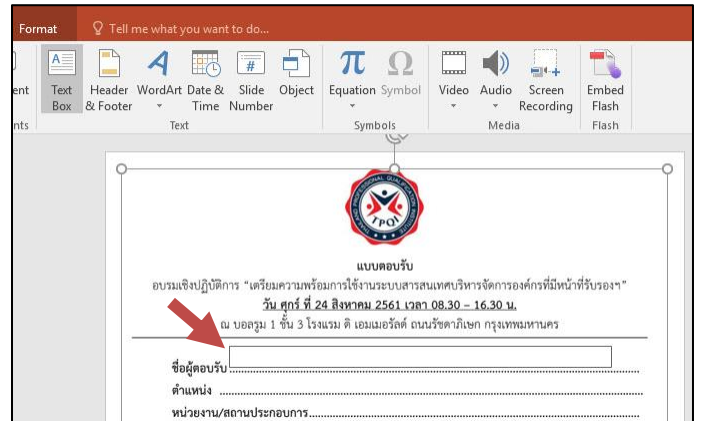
Format
Tell me what you want to do...

ent
nts
Text Box
Header & Footer
WordArt
Date & Time
Slide Number
Object
Text
Equation
Symbol
Symbols
Video
Audio
Screen Recording
Media
Embed Flash
Flash

TPQI

แบบตอบรับ
อบรมเชิงปฏิบัติการ "เตรียมความพร้อมการใช้งานระบบสารสนเทศบริหารจัดการองค์กรที่มีหน้าที่รับรองฯ"
วัน ศุกร์ ที่ 24 สิงหาคม 2561 เวลา 08.30 – 16.30 น.
ณ บอลรูม 1 ชั้น 3 โรงแรม ดิ เอมเมอรัลด์ ถนนรัชดาภิเษก กรุงเทพมหานคร

ชื่อผู้ตอบรับ.....................................................................................
ตำแหน่ง .........................................................................................
หน่วยงาน/สถานประกอบการ..............................................................